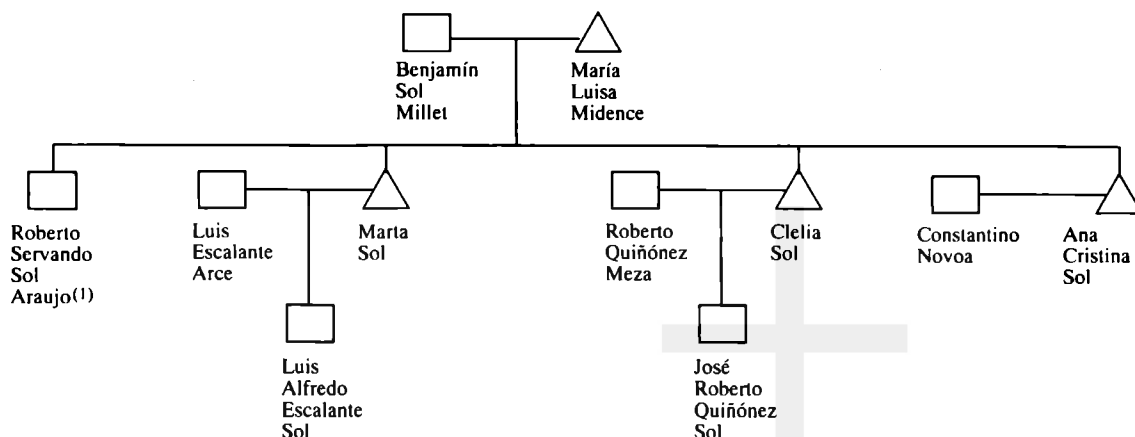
Benjamín Sol Millet

María Luisa Midence

Roberto Servando Sol Araujo(1)

Luis Escalante Arce

Marta Sol

Luis Alfredo Escalante Sol

Roberto Quiñónez Meza

Clelia Sol

José Roberto Quiñónez Sol

Constantino Novoa

Ana Cristina Sol